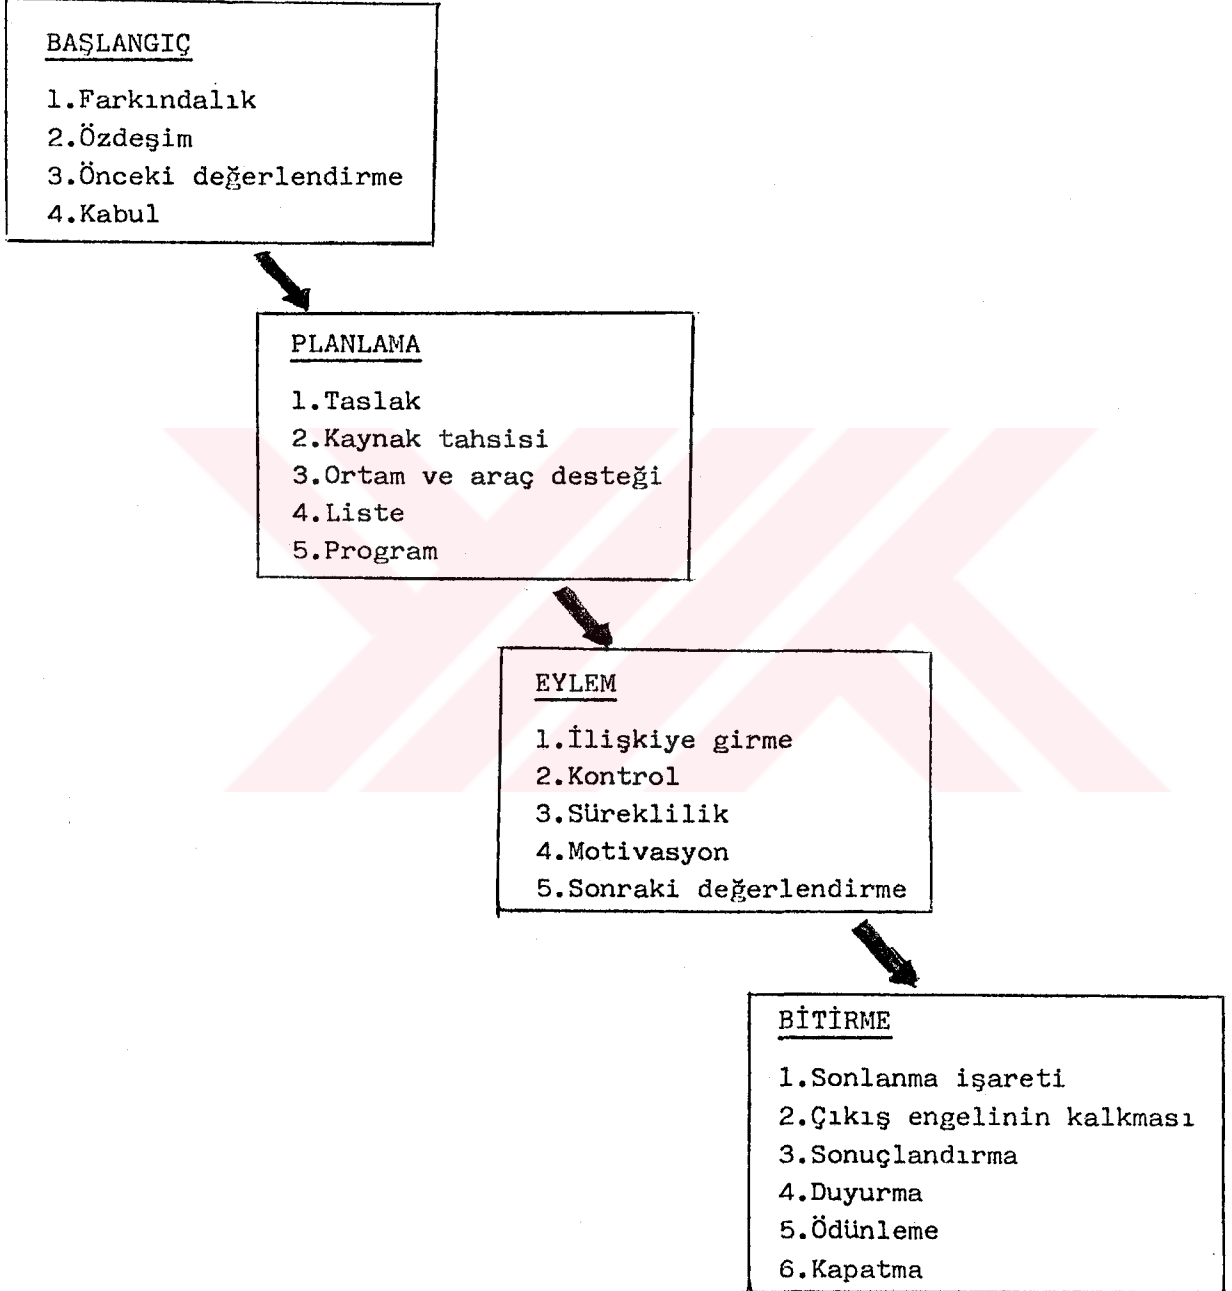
BAŞLANGIÇ

1.Farkındalık
2.Özdeşim
3.Önceki değerlendirme
4.Kabul

PLANLAMA

1.Taslak
2.Kaynak tahsisi
3.Ortam ve araç desteği
4.Liste
5.Program

EYLEM

1.İlişkiye girme
2.Kontrol
3.Süreklilik
4.Motivasyon
5.Sonraki değerlendirme

BİTİRME

1.Sonlanma işareti
2.Çıkış engelinin kalkması
3.Sonuçlandırma
4.Duyurma
5.Ödünleme
6.Kapatma